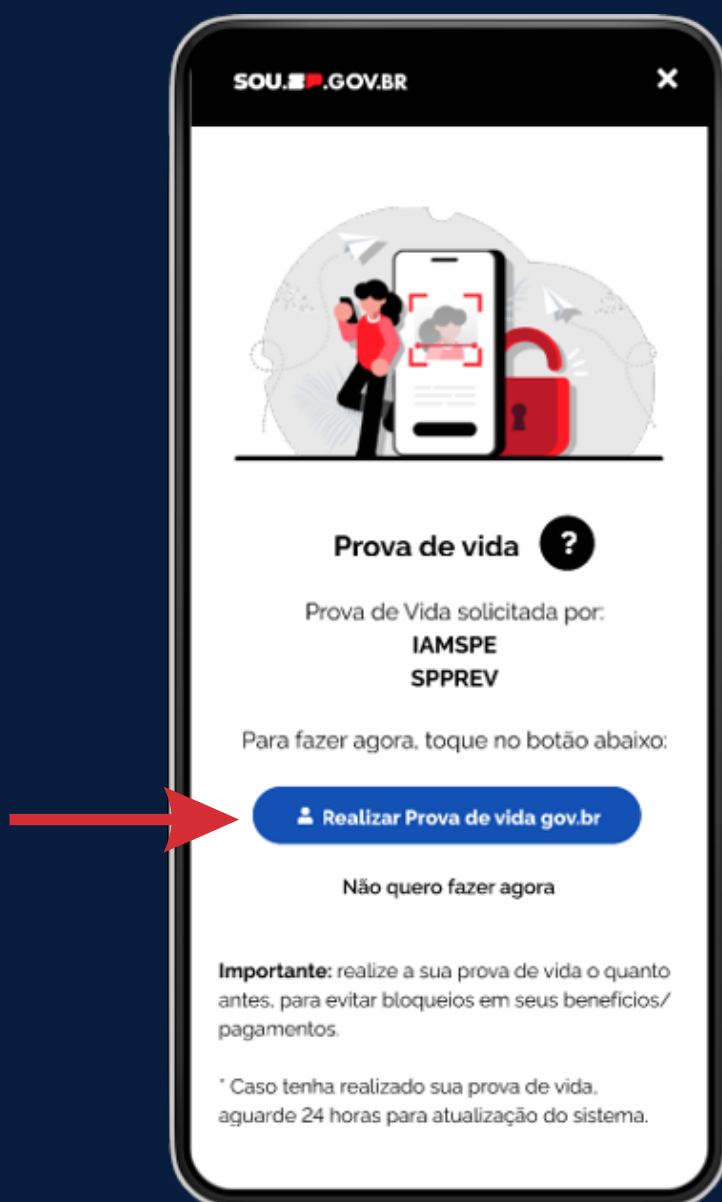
SOU.SP.GOV.BR

✕

Prova de vida ?

Prova de Vida solicitada por:
IAMSPE
SPPREV

Para fazer agora, toque no botão abaixo:

Realizar Prova de vida gov.br

Não quero fazer agora

**Importante:** realize a sua prova de vida o quanto antes, para evitar bloqueios em seus benefícios/ pagamentos.

* Caso tenha realizado sua prova de vida, aguarde 24 horas para atualização do sistema.